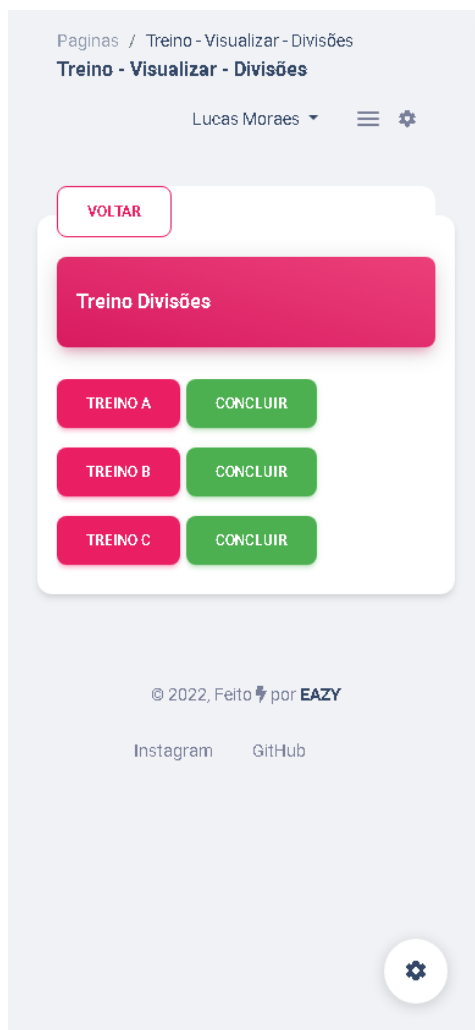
Paginas / Treino - Visualizar - Divisões
Treino - Visualizar - Divisões

Lucas Moraes

VOLTAR

Treino Divisões

TREINO A CONCLUIR

TREINO B CONCLUIR

TREINO C CONCLUIR

© 2022, Feito por EAZY

Instagram GitHub